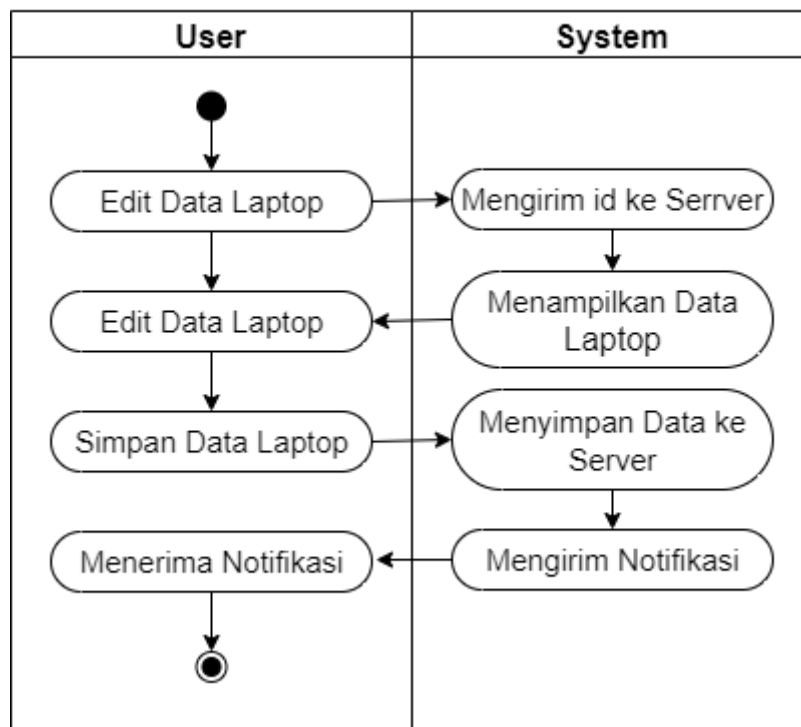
| User | System |
|---|---|
| Edit Data Laptop | Mengirim id ke Serrver |
| Edit Data Laptop | Menampilkan Data Laptop |
| Simpan Data Laptop | Menyimpan Data ke Server |
| Menerima Notifikasi | Mengirim Notifikasi |